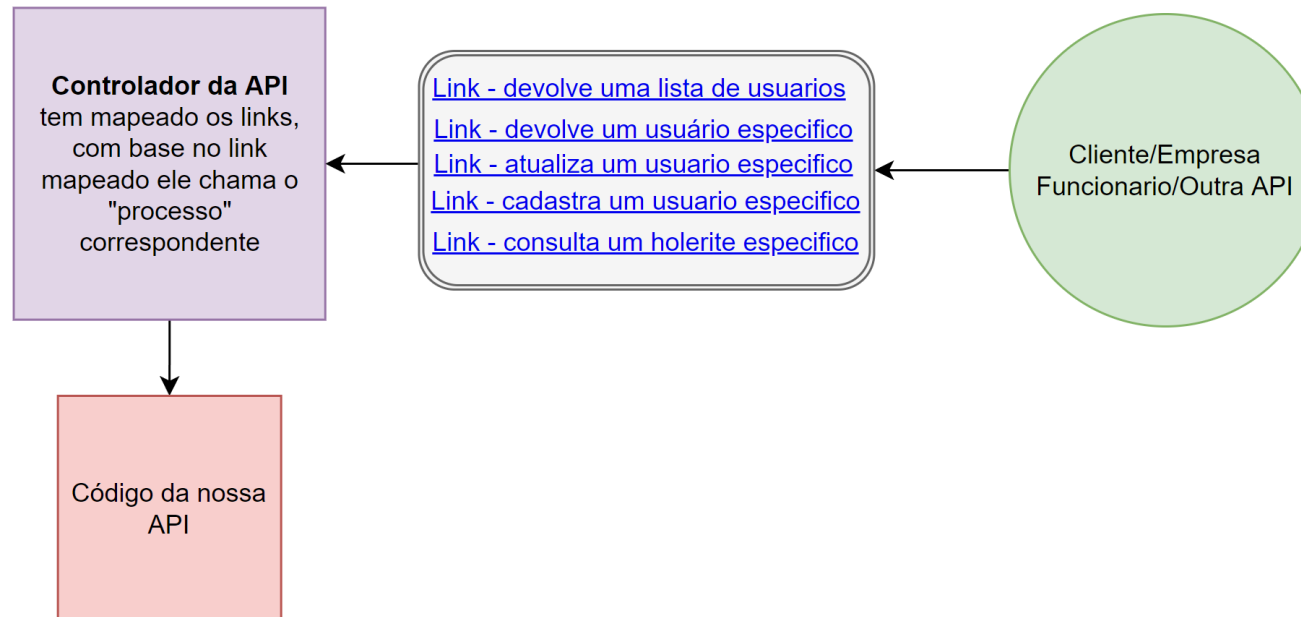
**Controlador da API**
tem mapeado os links, com base no link mapeado ele chama o "processo" correspondente

Link - devolve uma lista de usuarios
Link - devolve um usuário especifico
Link - atualiza um usuario especifico
Link - cadastra um usuario especifico
Link - consulta um holerite especifico

Cliente/Empresa
Funcionario/Outra API

Código da nossa API